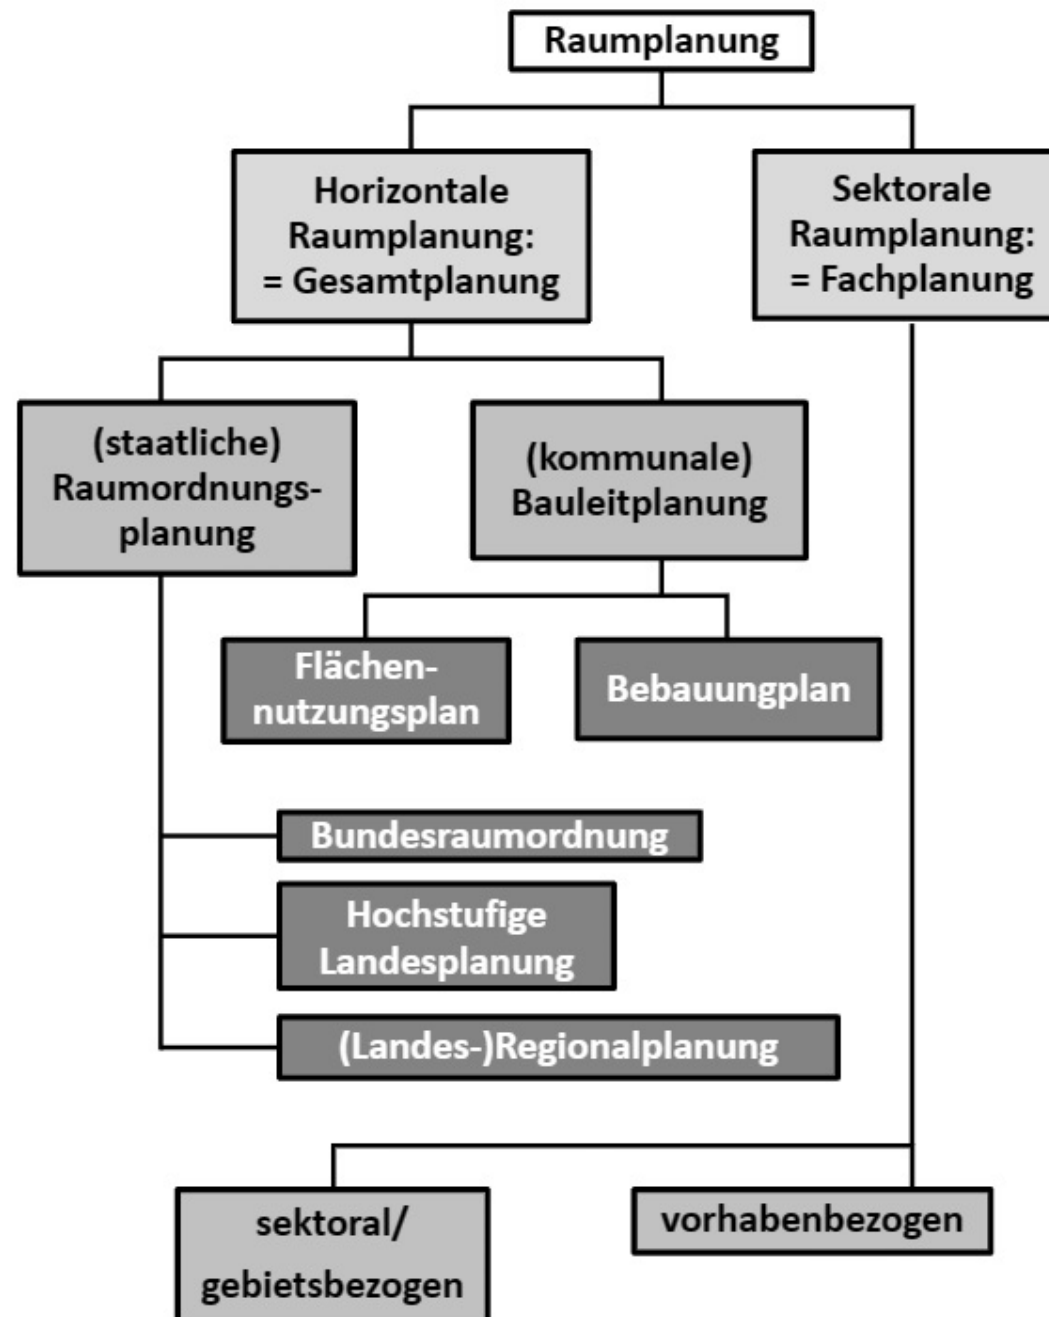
Raumplanung

Horizontale Raumplanung: = Gesamtplanung

Sektorale Raumplanung: = Fachplanung

(staatliche) Raumordnungsplanung

(kommunale) Bauleitplanung

Flächennutzungsplan

Bebauungplan

Bundesraumordnung

Hochstufige Landesplanung

(Landes-)Regionalplanung

sektoral/ gebietsbezogen

vorhabenbezogen